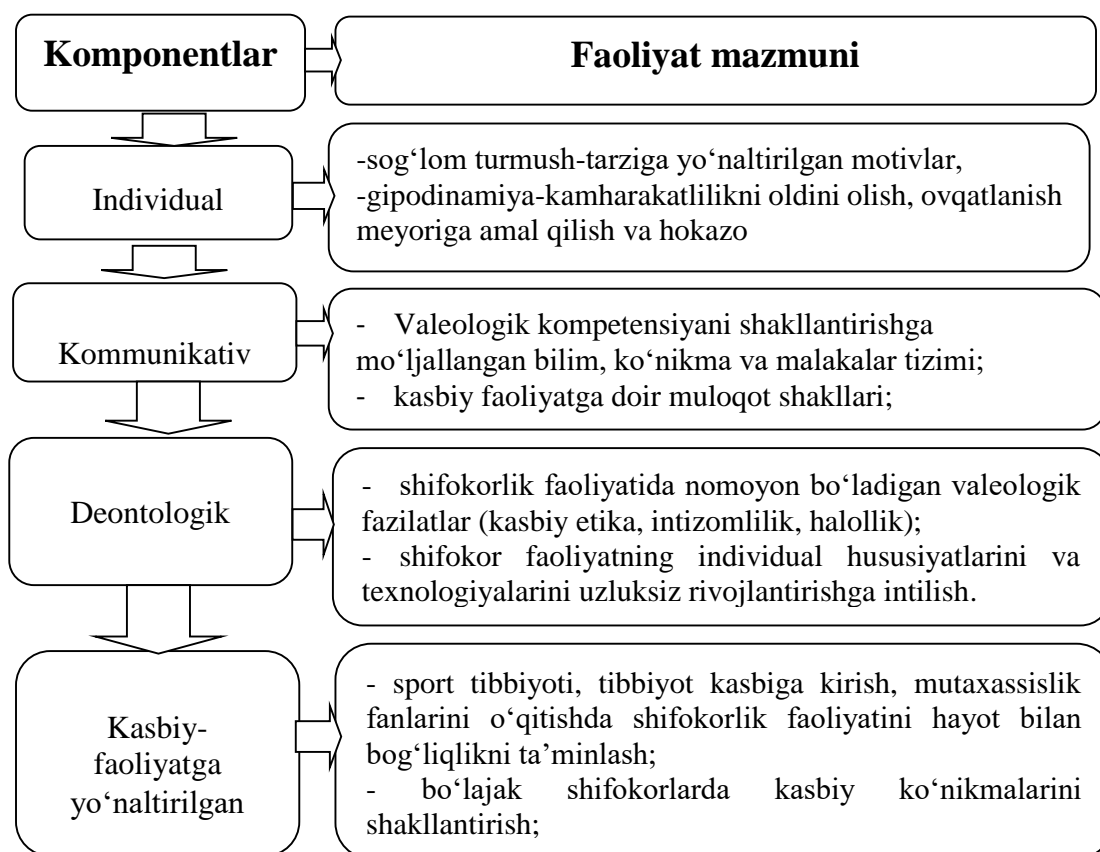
Komponentlar

Faoliyat mazmuni

Individual

-sog‘lom turmush-tarziga yo‘naltirilgan motivlar,
-gipodinamiya-kamharakatlilikni oldini olish, ovqatlanish meyoriga amal qilish va hokazo

Kommunikativ

- Valeologik kompetensiyani shakllantirishga mo‘ljallangan bilim, ko‘nikma va malakalar tizimi;
- kasbiy faoliyatga doir muloqot shakllari;

Deontologik

- shifokorlik faoliyatida nomoyon bo‘ladigan valeologik fazilatlar (kasbiy etika, intizomlilik, halollik);
- shifokor faoliyatning individual hususiyatlarini va texnologiyalarini uzluksiz rivojlantirishga intilish.

Kasbiy-faoliyatga yo‘naltirilgan

- sport tibbiyoti, tibbiyot kasbiga kirish, mutaxassislik fanlarini o‘qitishda shifokorlik faoliyatini hayot bilan bog‘liqlikni ta’minlash;
- bo‘lajak shifokorlarda kasbiy ko‘nikmalarini shakllantirish;